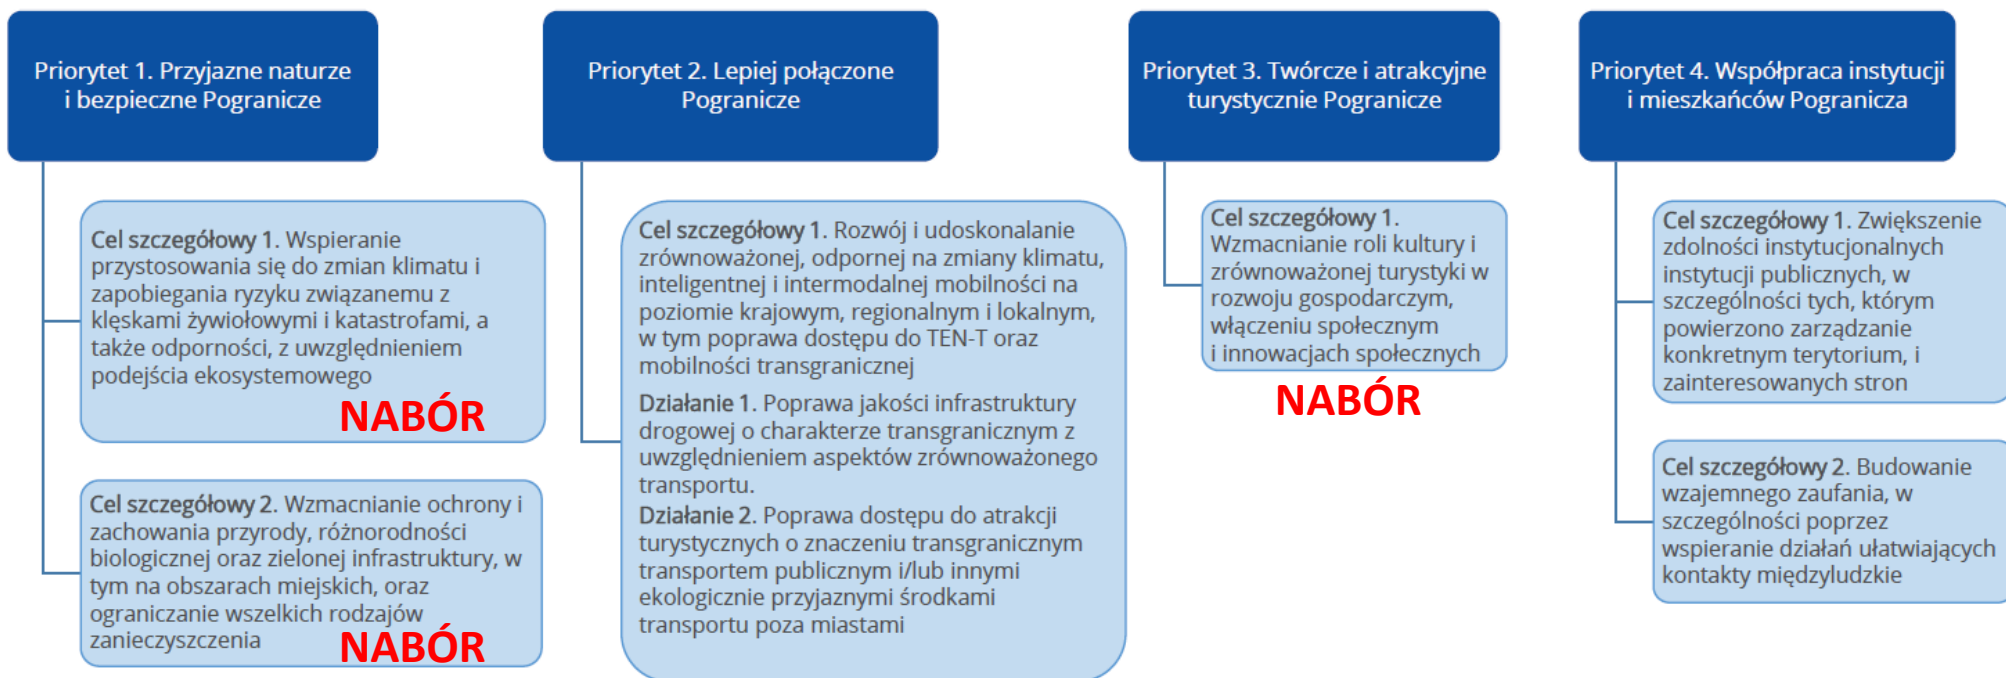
Priorytet 1. Przyjazne naturze i bezpieczne Pogranicze

Cel szczegółowy 1. Wspieranie przystosowania się do zmian klimatu i zapobiegania ryzyku związanemu z klęskami żywiołowymi i katastrofami, a także odporności, z uwzględnieniem podejścia ekosystemowego

NABÓR

Cel szczegółowy 2. Wzmacnianie ochrony i zachowania przyrody, różnorodności biologicznej oraz zielonej infrastruktury, w tym na obszarach miejskich, oraz ograniczanie wszelkich rodzajów zanieczyszczenia

NABÓR

Priorytet 2. Lepiej połączone Pogranicze

Cel szczegółowy 1. Rozwój i udoskonalanie zrównoważonej, odpornej na zmiany klimatu, inteligentnej i intermodalnej mobilności na poziomie krajowym, regionalnym i lokalnym, w tym poprawa dostępu do TEN-T oraz mobilności transgranicznej

Działanie 1. Poprawa jakości infrastruktury drogowej o charakterze transgranicznym z uwzględnieniem aspektów zrównoważonego transportu.
Działanie 2. Poprawa dostępu do atrakcji turystycznych o znaczeniu transgranicznym transportem publicznym i/lub innymi ekologicznie przyjaznymi środkami transportu poza miastami

Priorytet 3. Twórcze i atrakcyjne turystycznie Pogranicze

Cel szczegółowy 1. Wzmacnianie roli kultury i zrównoważonej turystyki w rozwoju gospodarczym, włączeniu społecznym i innowacjach społecznych

NABÓR

Priorytet 4. Współpraca instytucji i mieszkańców Pogranicza

Cel szczegółowy 1. Zwiększenie zdolności instytucjonalnych instytucji publicznych, w szczególności tych, którym powierzono zarządzanie konkretnym terytorium, i zainteresowanych stron

Cel szczegółowy 2. Budowanie wzajemnego zaufania, w szczególności poprzez wspieranie działań ułatwiających kontakty międzyludzkie